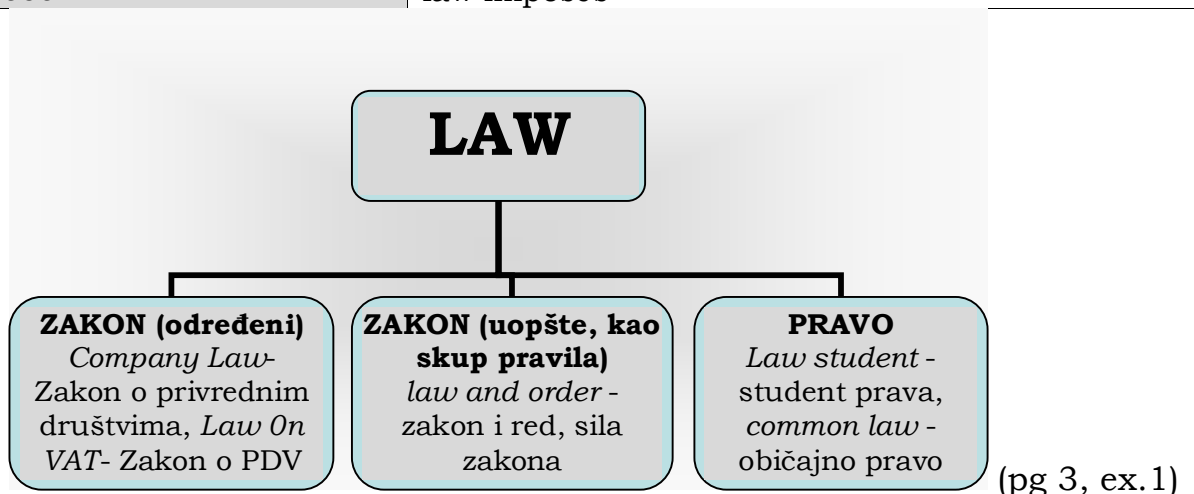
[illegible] law imposes

LAW

ZAKON (određeni)
*Company Law*- Zakon o privrednim društvima, *Law 0n VAT*- Zakon o PDV

ZAKON (uopšte, kao skup pravila)
*law and order* - zakon i red, sila zakona

PRAVO
*Law student* - student prava, *common law* - običajno pravo

(pg 3, ex.1)